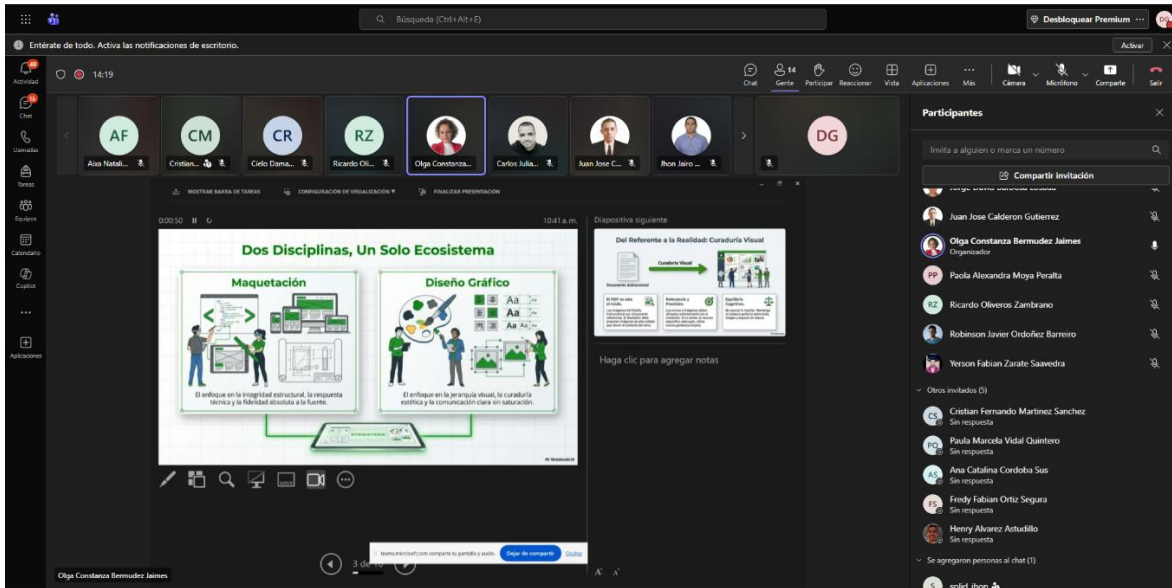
Búsqueda (Ctrl+Alt+E)

Desbloquear Premium ···

Entérate de todo. Activa las notificaciones de escritorio.

Activar

Actividad

Chat

Llamadas

Tareas

Equipos

Calendario

Copilot

···

Aplicaciones

14:19

Chat

14 Gente

Participar

Reaccionar

Vista

Aplicaciones

Más

Cámara

Micrófono

Comparte

Salir

AF Aixa Natali...

CM Cristian...

CR Cielo Dama...

RZ Ricardo Oli...

Olga Constanza...

Carlos Julia...

Juan Jose C...

Jhon Jairo ...

DG

MOSTRAR BARRA DE TAREAS

CONFIGURACIÓN DE VISUALIZACIÓN

FINALIZAR PRESENTACIÓN

0:00:50

10:41 a.m.

Diapositiva siguiente

Dos Disciplinas, Un Solo Ecosistema

Maquetación

El enfoque en la integridad estructural, la respuesta técnica y la fidelidad absoluta a la fuente.

Diseño Gráfico

El enfoque en la jerarquía visual, la curaduría estética y la comunicación clara sin saturación.

Del Referente a la Realidad: Curaduría Visual

Curaduría Visual

Haga clic para agregar notas

teams.microsoft.com comparte tu pantalla y audio.

Dejar de compartir

Ocultar

3 de 10

Olga Constanza Bermudez Jaimes

Participantes

Invita a alguien o marca un número

Compartir invitación

Juan Jose Calderon Gutierrez

Olga Constanza Bermudez Jaimes
Organizador

PP Paola Alexandra Moya Peralta

RZ Ricardo Oliveros Zambrano

Robinson Javier Ordoñez Barreiro

Yerson Fabian Zarate Saavedra

Otros invitados (5)

CS Cristian Fernando Martinez Sanchez
Sin respuesta

PQ Paula Marcela Vidal Quintero
Sin respuesta

AS Ana Catalina Cordoba Sus
Sin respuesta

FS Fredy Fabian Ortiz Segura
Sin respuesta

Henry Alvarez Astudillo
Sin respuesta

Se agregaron personas al chat (1)